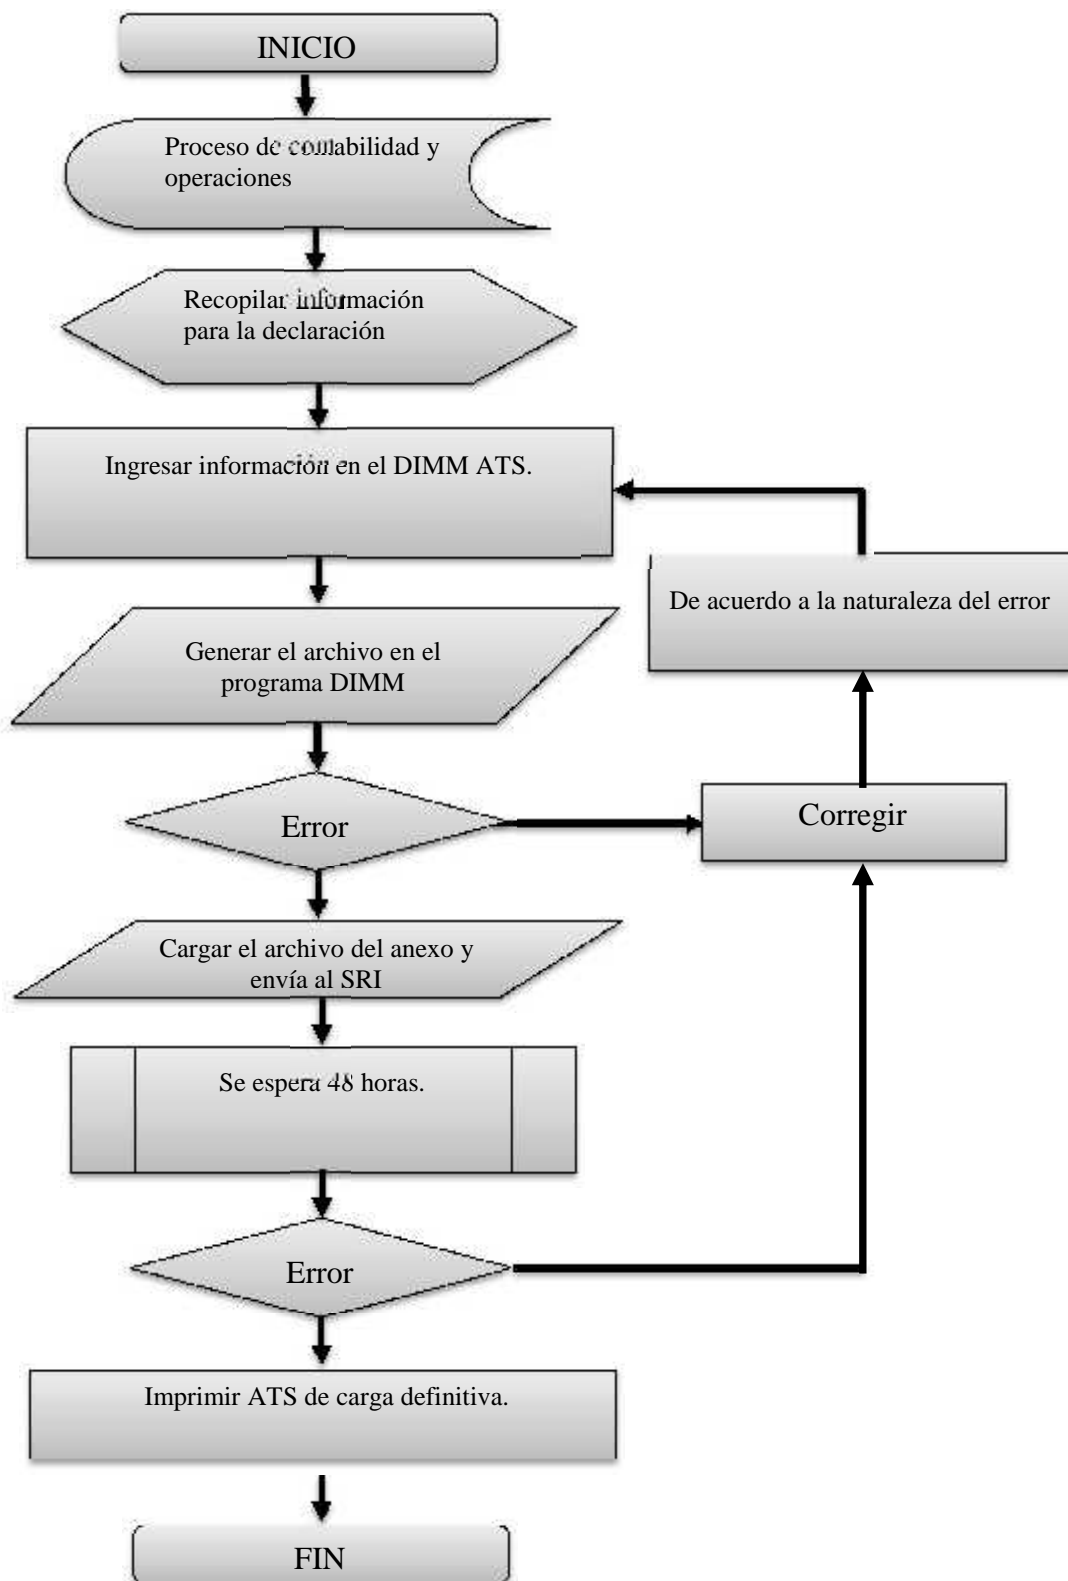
INICIO

Proceso de contabilidad y operaciones

Recopilar información para la declaración

Ingresar información en el DIMM ATS.

De acuerdo a la naturaleza del error

Generar el archivo en el programa DIMM

Error

Corregir

Cargar el archivo del anexo y envía al SRI

Se espera 48 horas.

Error

Imprimir ATS de carga definitiva.

FIN